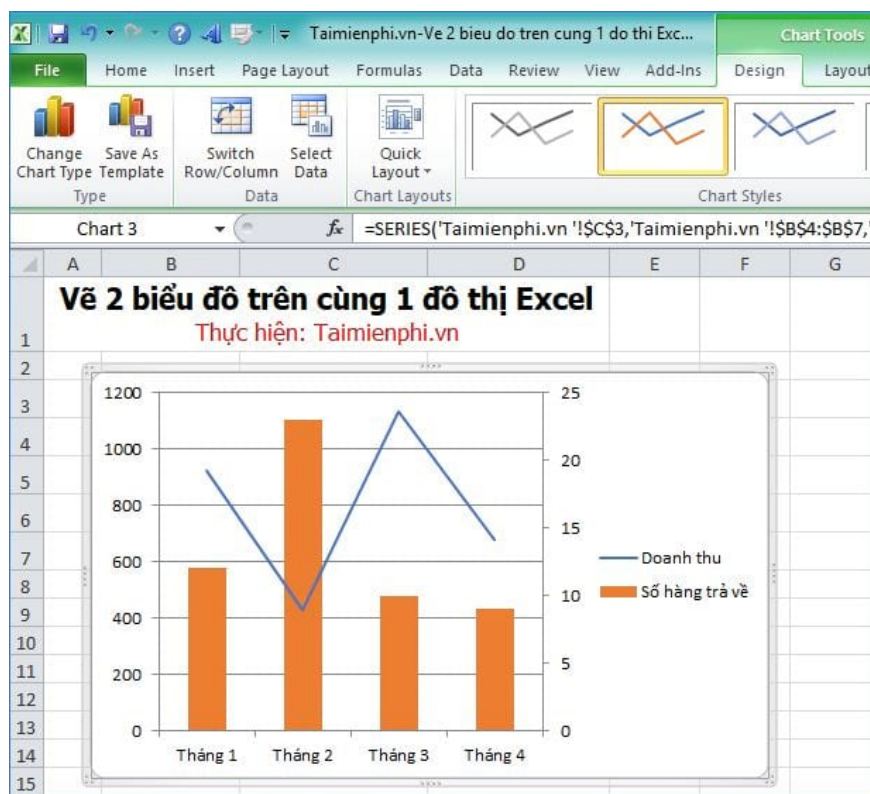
Taimienphi.vn-Ve 2 bieu do tren cung 1 do thi Exc...

Chart Tools

File Home Insert Page Layout Formulas Data Review View Add-Ins Design Layout

Change Chart Type
Save As Template
Type

Switch Row/Column
Select Data
Data

Quick Layout
Chart Layouts

Chart Styles

Chart 3

$f_x$ =SERIES('Taimienphi.vn '!$C$3,'Taimienphi.vn '!$B$4:$B$7,'

| | A | B | C | D | E | F | G |
|---|---|---|---|---|---|---|---|
| 1 | | Vẽ 2 biểu đô trên cùng 1 đô thị Excel | | | | | |
| | | Thực hiện: Taimienphi.vn | | | | | |
| 2 | | | | | | | |
| 3 | | | | | | | |
| 4 | | | | | | | |
| 5 | | | | | | | |
| 6 | | | | | | | |
| 7 | | | | | | | |
| 8 | | | | | | | |
| 9 | | | | | | | |
| 10 | | | | | | | |
| 11 | | | | | | | |
| 12 | | | | | | | |
| 13 | | | | | | | |
| 14 | | | | | | | |
| 15 | | | | | | | |

1200
1000
800
600
400
200
0

25
20
15
10
5
0

Tháng 1 Tháng 2 Tháng 3 Tháng 4

Doanh thu
Số hàng trả về